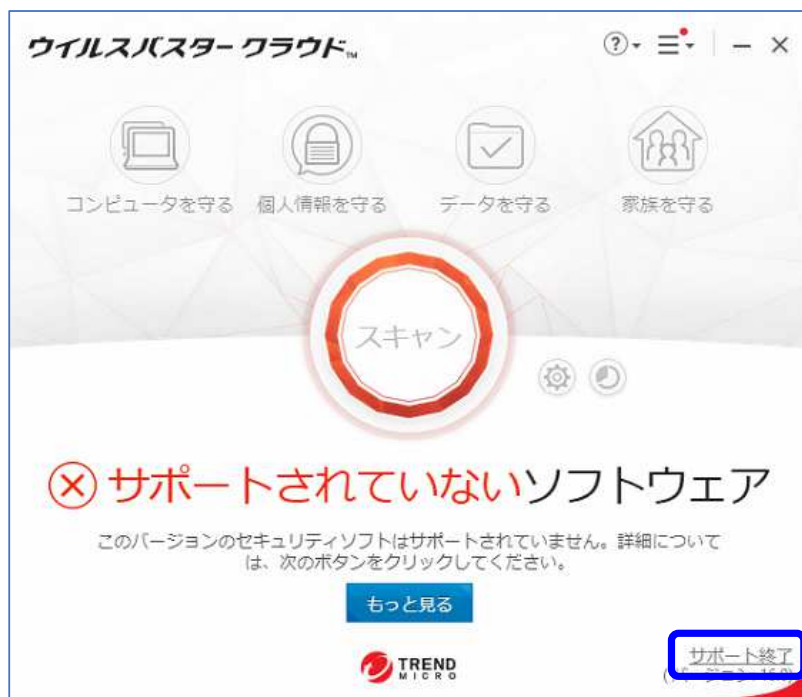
ウイルスバスター クラウド™

? ☰ – ×

コンピュータを守る

個人情報を守る

データを守る

家族を守る

スキャン

⊗ サポートされていないソフトウェア

このバージョンのセキュリティソフトはサポートされていません。詳細については、次のボタンをクリックしてください。

もっと見る

TREND MICRO

サポート終了

([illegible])